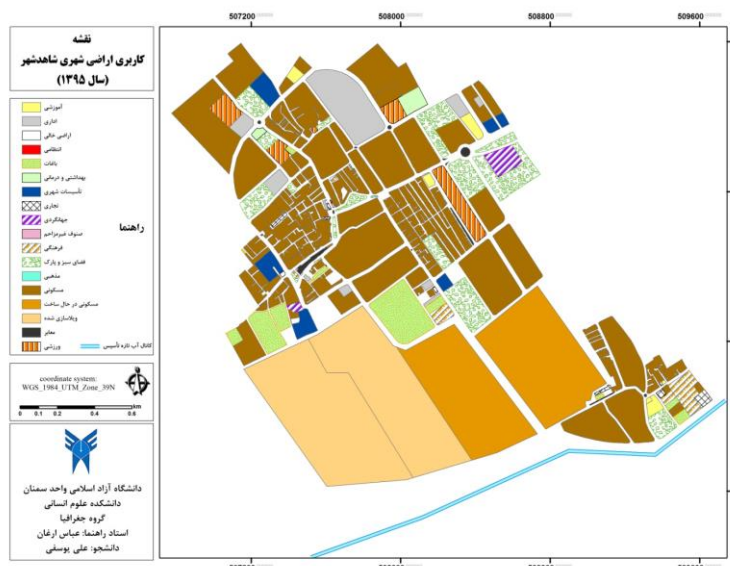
507200
508000
508800
509600

نقشه
کاربری اراضی شهری شاهدشهر
(سال ۱۳۹۵)

راهنما

آموزشی
اداری
اراضی خالی
انتظامی
باغات
بهداشتی و درمانی
تأسیسات شهری
تجاری
جهانگردی
صنوف غیرمزاحم
فرهنگی
فضای سبز و پارک
مذهبی
مسکونی
مسکونی در حال ساخت
ویلاسازی شده
معابر
ورزشی
کانال آب تازه تأسیس

coordinate system:
WGS_1984_UTM_Zone_39N

0 0.1 0.2 0.4 0.6
km

دانشگاه آزاد اسلامی واحد سمنان
دانشکده علوم انسانی
گروه جغرافیا
استاد راهنما: عباس ارغان
دانشجو: علی یوسفی